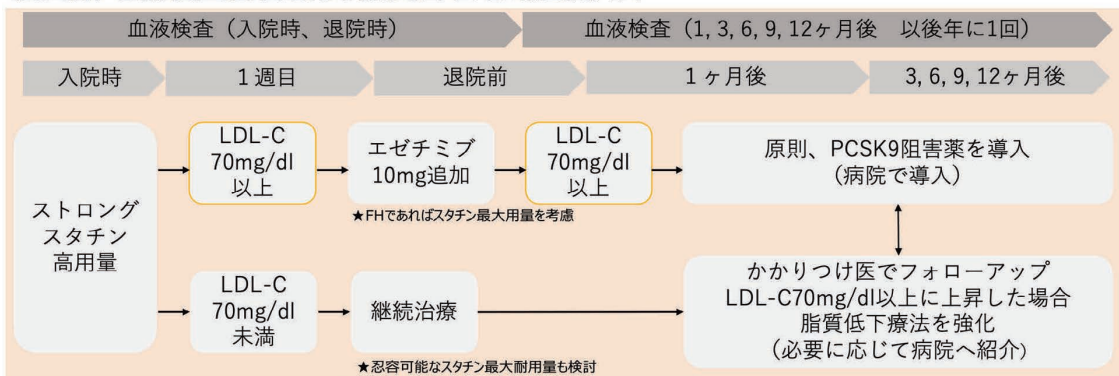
血液検査（入院時、退院時）

血液検査（1, 3, 6, 9, 12ヶ月後　以後年に1回）

入院時

１週目

退院前

１ヶ月後

3, 6, 9, 12ヶ月後

ストロング
スタチン
高用量

LDL-C
70mg/dl
以上

エゼチミブ
10mg追加

★FHであればスタチン最大用量を考慮

LDL-C
70mg/dl
以上

原則、PCSK9阻害薬を導入
（病院で導入）

LDL-C
70mg/dl
未満

継続治療

★忍容可能なスタチン最大耐用量も検討

かかりつけ医でフォローアップ
LDL-C70mg/dl以上に上昇した場合
脂質低下療法を強化
（必要に応じて病院へ紹介）